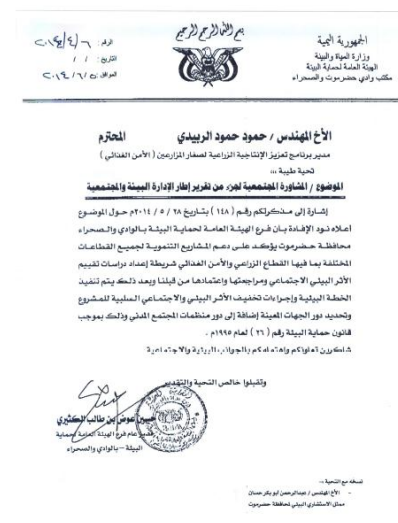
بسم الله الرحمن الرحيم

الجمهورية اليمنية
وزارة المياه والبيئة
الهيئة العامة لحماية البيئة
مكتب وادي حضرموت والصحراء

الرقم: ٦ / ع / ب
التاريخ: / /
الموافق: ٢٠١٤/٦/٥م

الأخ المهندس / حمود حمود الربيدي المحترم
مدير برنامج تعزيز الإنتاجية الزراعية لصغار المزارعين ( الأمن الغذائي )

تحية طيبة ..

الموضوع / المشاورة المجتمعية لجزء من تقرير إطار الإدارة البيئة والمجتمعية

إشارة إلى مذكرتكم رقم ( ١٤٨ ) بتاريخ ٢٨ / ٥ / ٢٠١٤م حول الموضوع اعلاه نود الإفادة بأن فرع الهيئة العامة لحماية البيئة بالوادي والصحراء محافظة حضرموت يؤكد على دعم المشاريع التنموية لجميع القطاعات المختلفة بما فيها القطاع الزراعي والأمن الغذائي شريطة إعداد دراسات تقييم الأثر البيئي الاجتماعي ومراجعتها واعتمادها من قبلنا ويعد ذلك يتم تنفيذ الخطة البيئية وإجراءات تخفيف الأثر البيئي والاجتماعي السلبية للمشروع وتحديد دور الجهات المعنية إضافة إلى دور منظمات المجتمع المدني وذلك بموجب قانون حماية البيئة رقم ( ٢٦ ) لعام ١٩٩٥م .

شاكرين تعاونكم واهتمامكم بالجوانب البيئية والاجتماعية

وتقبلوا خالص التحية والتقدير

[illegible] عوض بن طالب الكثيري
مدير عام فرع الهيئة العامة لحماية البيئة - بالوادي والصحراء

نسخة مع التحية :-
- الأخ المهندس / عبدالرحمن ابو بكر حسان
ممثل الاستشاري البيئي لمحافظة حضرموت